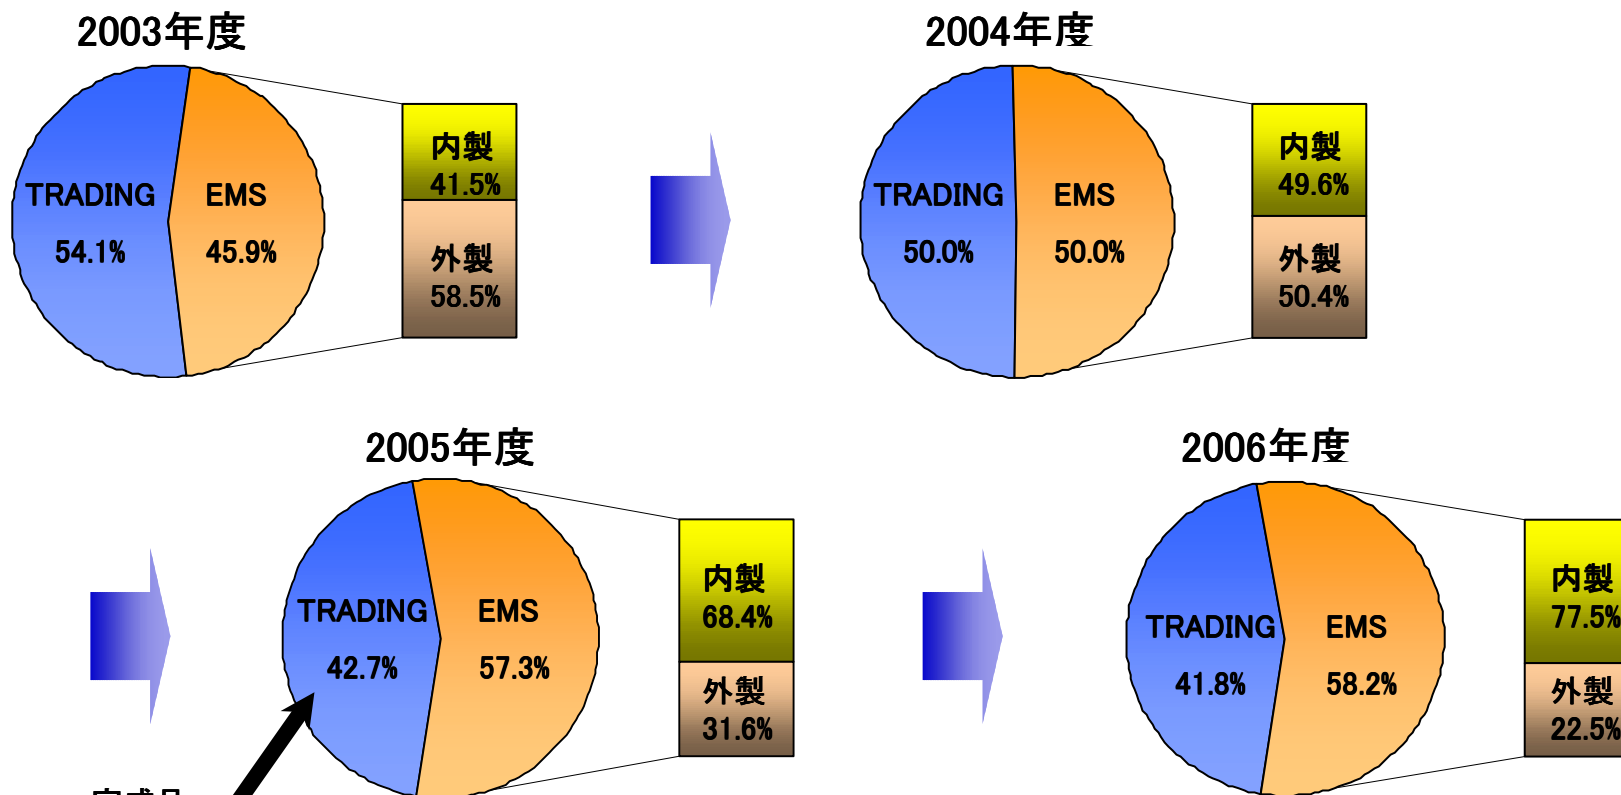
2003年度

TRADING
54.1%

EMS
45.9%

内製
41.5%

外製
58.5%

2004年度

TRADING
50.0%

EMS
50.0%

内製
49.6%

外製
50.4%

2005年度

TRADING
42.7%

EMS
57.3%

内製
68.4%

外製
31.6%

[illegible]

2006年度

TRADING
41.8%

EMS
58.2%

内製
77.5%

外製
22.5%